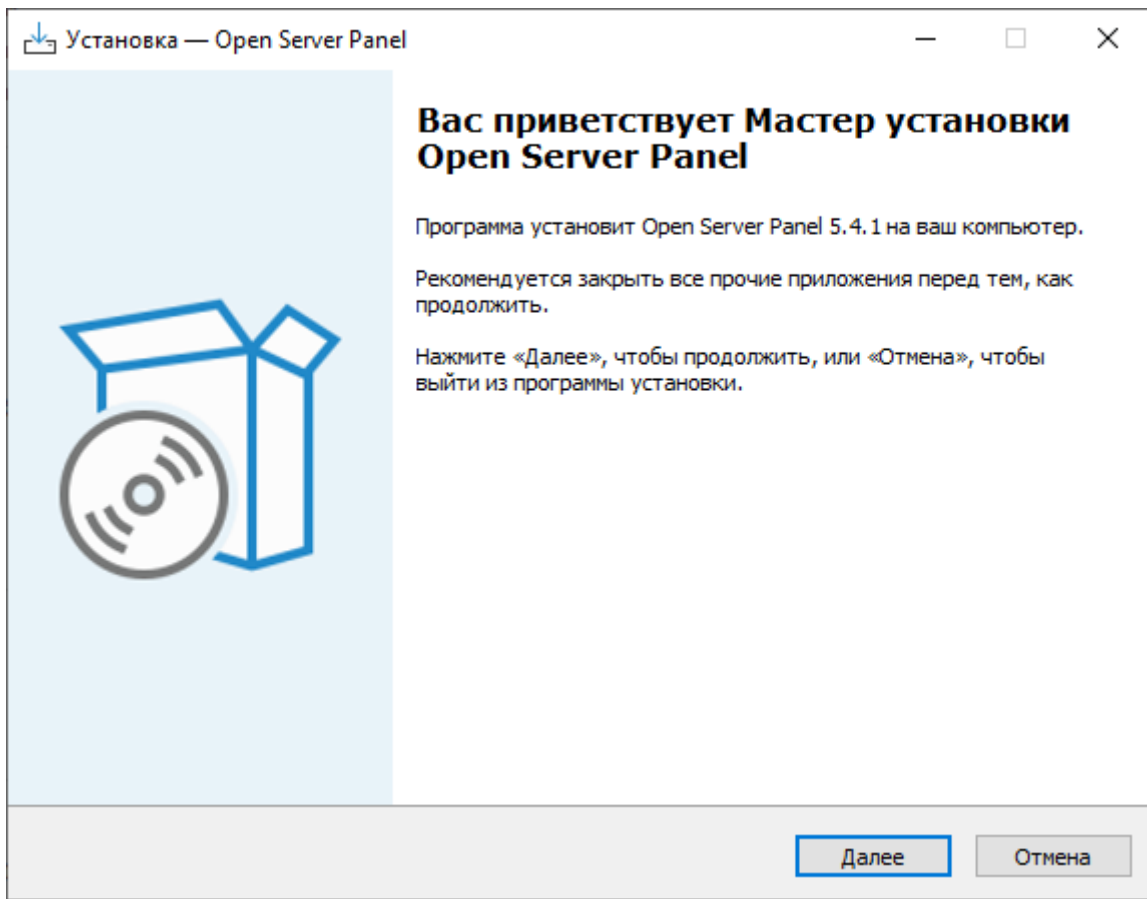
Установка — Open Server Panel

Вас приветствует Мастер установки Open Server Panel

Программа установит Open Server Panel 5.4.1 на ваш компьютер.

Рекомендуется закрыть все прочие приложения перед тем, как продолжить.

Нажмите «Далее», чтобы продолжить, или «Отмена», чтобы выйти из программы установки.

Далее

Отмена